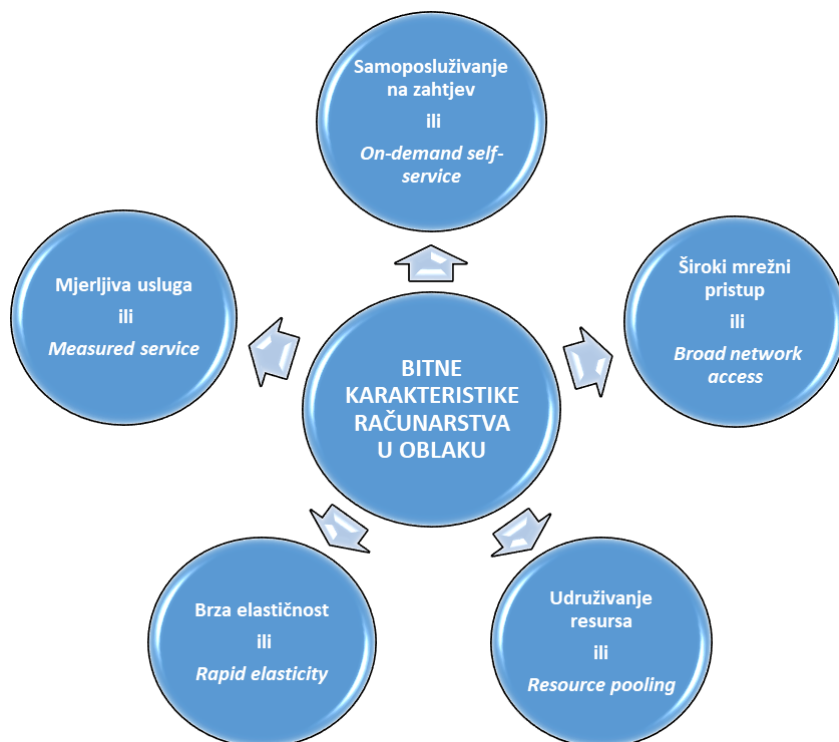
Samoposluživanje na zahtjev
ili
On-demand self-service

Mjerljiva usluga
ili
Measured service

BITNE KARAKTERISTIKE RAČUNARSTVA U OBLAKU

Široki mrežni pristup
ili
Broad network access

Brza elastičnost
ili
Rapid elasticity

Udruživanje resursa
ili
Resource pooling